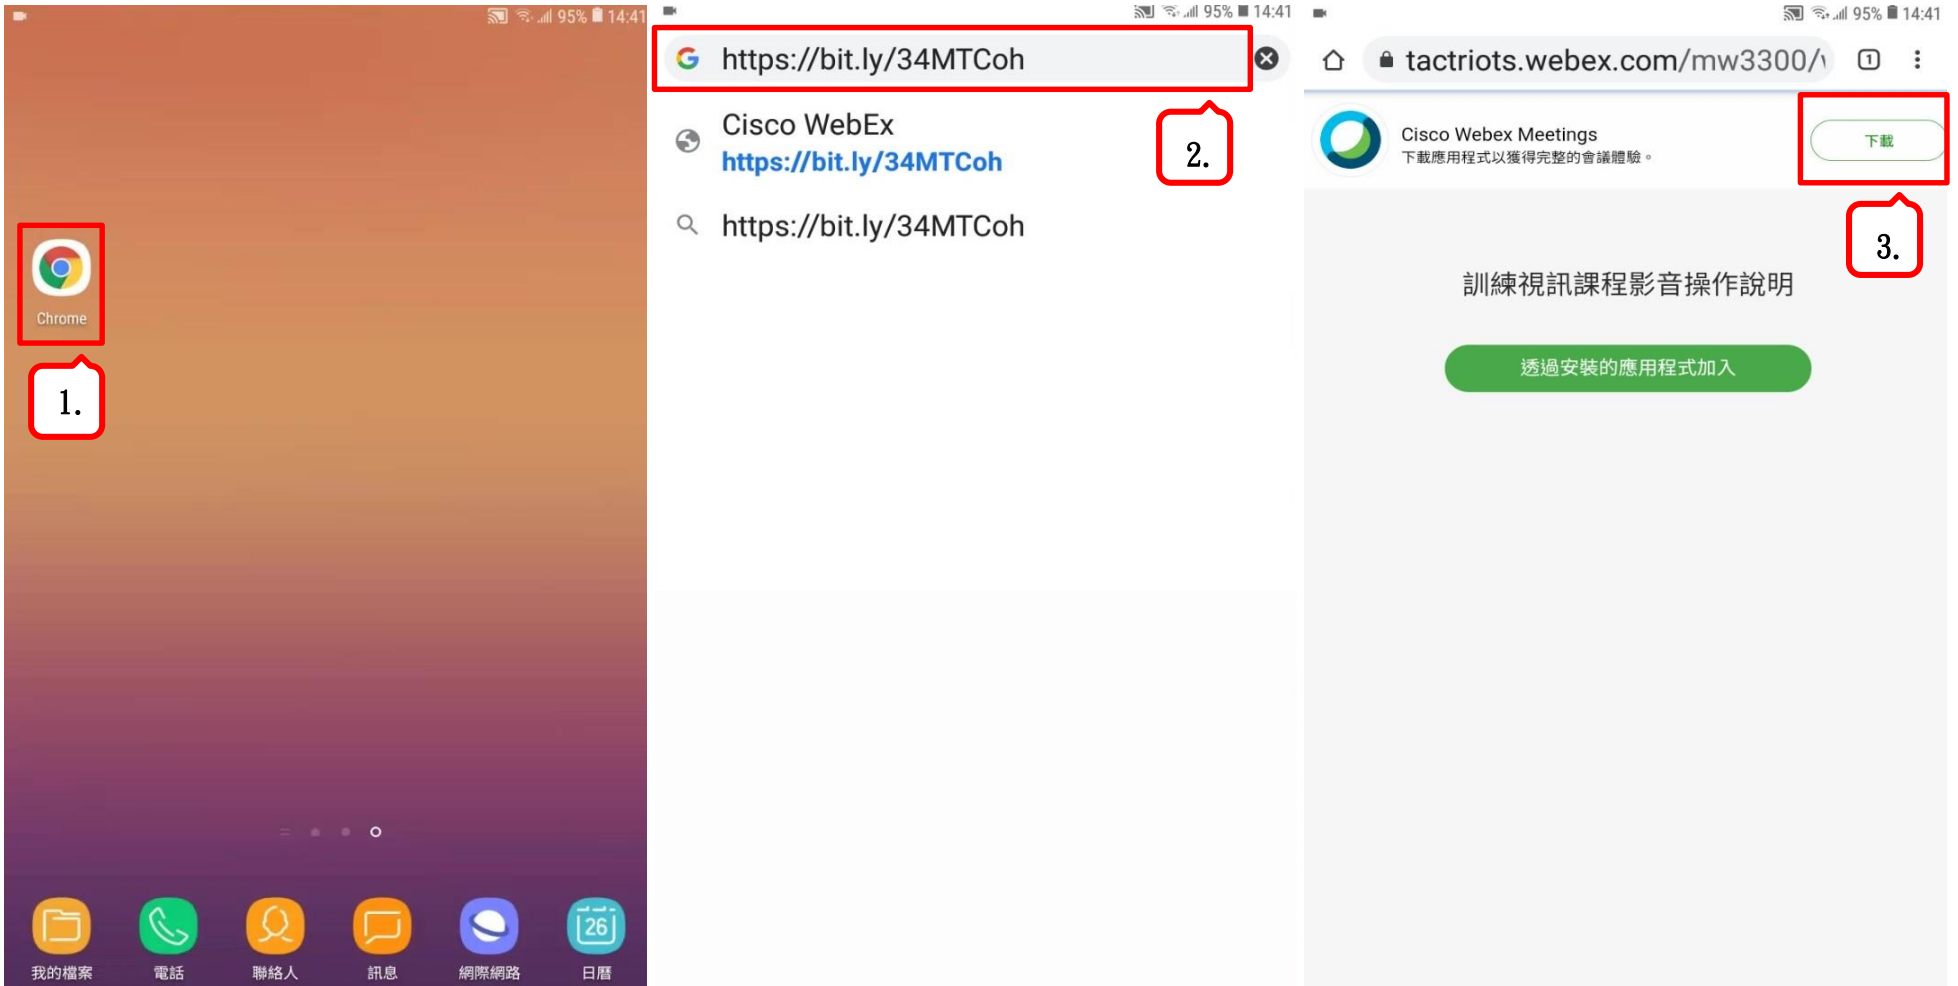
95% 14:41

Chrome

1.

26

我的檔案 電話 聯絡人 訊息 網際網路 日曆

95% 14:41

https://bit.ly/34MTCoh

Cisco WebEx
https://bit.ly/34MTCoh

2.

https://bit.ly/34MTCoh

95% 14:41

tactriots.webex.com/mw3300/

1

Cisco Webex Meetings
下載應用程式以獲得完整的會議體驗。

下載

3.

訓練視訊課程影音操作說明

透過安裝的應用程式加入